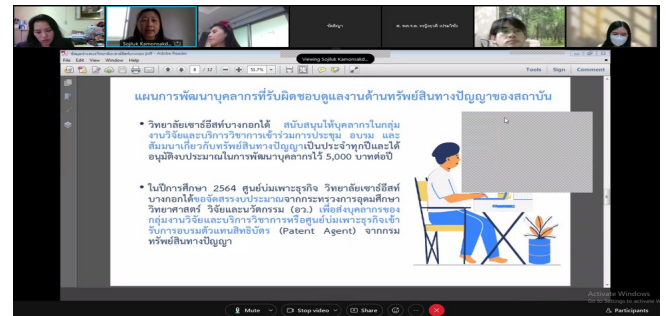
Sojikuk Kamonsakd...

จิตรัญญา

ดร.ยลดา ...

Viewing Sojikuk Kamonsakd...

File Edit View Window Help

7 / 13

70.7%

Tools Sign Comment

แผนการพัฒนาบุคลากรที่รับผิดชอบดูแลงานด้านทรัพย์สินทางปัญญาของสถาบัน

• วิทยาลัยเซาธ์อีสท์บางกอกได้ สนับสนุนให้บุคลากรในกลุ่มงานวิจัยและบริการวิชาการเข้าร่วมการประชุม อบรม และสัมมนาเกี่ยวกับทรัพย์สินทางปัญญาเป็นประจำทุกปีและได้อนุมัติงบประมาณในการพัฒนาบุคลากรไว้ 5,000 บาทต่อปี

• ในปีการศึกษา 2564 ศูนย์บ่มเพาะธุรกิจ วิทยาลัยเซาธ์อีสท์บางกอกได้ขอจัดสรรงบประมาณจากกระทรวงการอุดมศึกษา วิทยาศาสตร์ วิจัยและนวัตกรรม (อว.) เพื่อส่งบุคลากรของกลุ่มงานวิจัยและบริการวิชาการหรือศูนย์บ่มเพาะธุรกิจเข้ารับการอบรมตัวแทนสิทธิบัตร (Patent Agent) จากกรมทรัพย์สินทางปัญญา

Activate Windows
Go to Settings to activate Windows.

Mute

Stop video

Participants